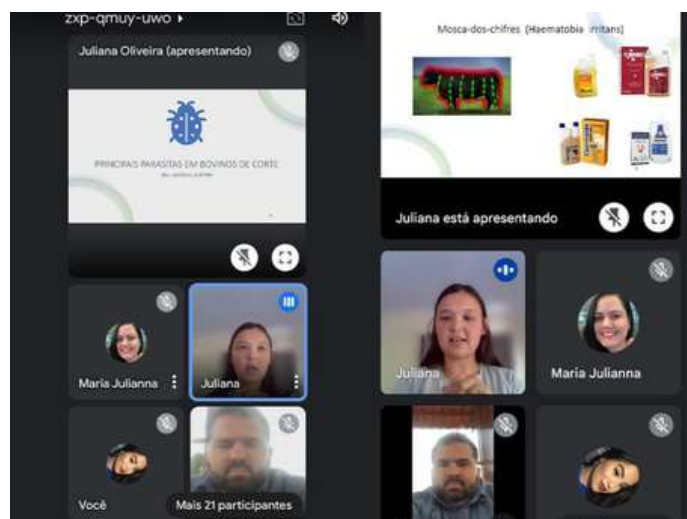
zxp-qmuy-uwo ▸

Juliana Oliveira (apresentando)

PRINCIPAIS PARASITAS EM BOVINOS DE CORTE

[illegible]

Maria Julianna

Juliana

Você

Mais 21 participantes

Mosca-dos-chifres (Haematobia irritans)

Juliana está apresentando

Juliana

Maria Julianna